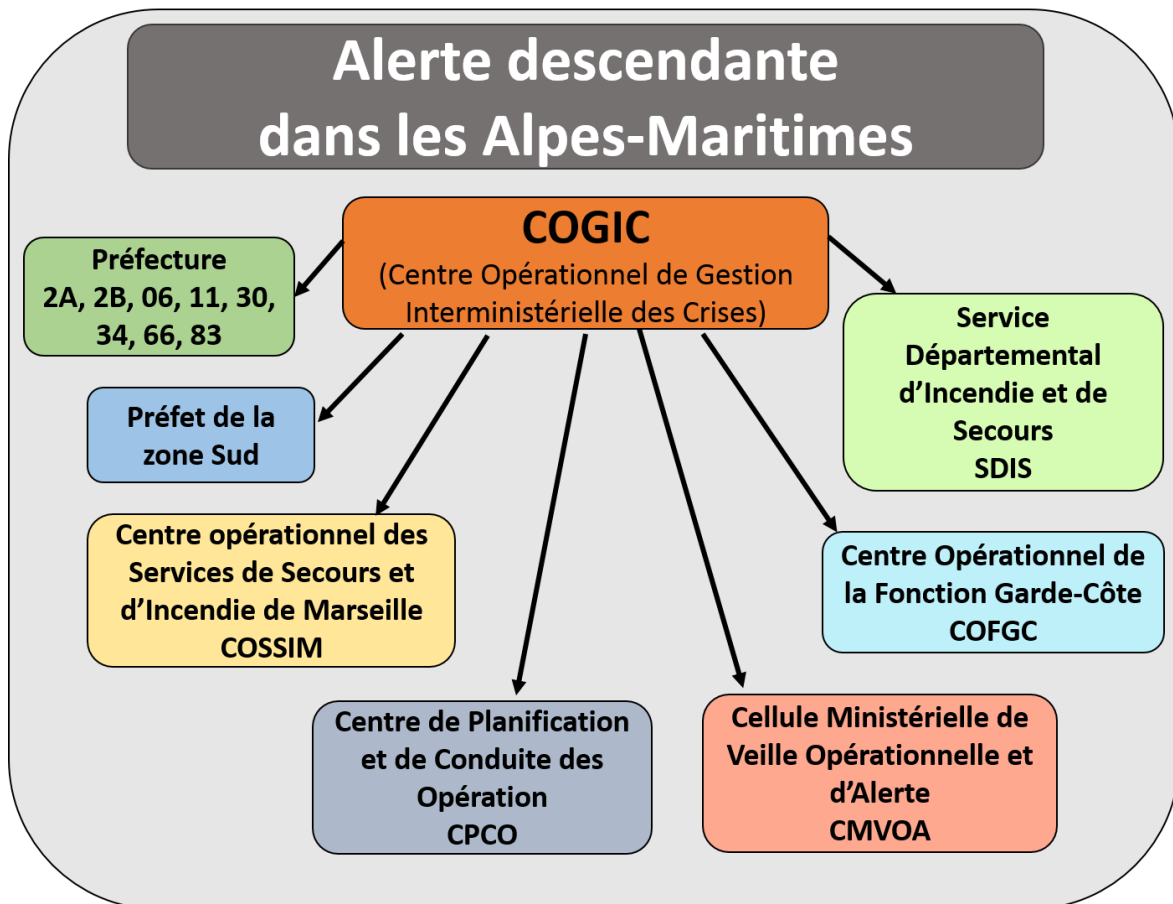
Alerte descendante dans les Alpes-Maritimes

COGIC
(Centre Opérationnel de Gestion Interministérielle des Crises)

Préfecture
2A, 2B, 06, 11, 30, 34, 66, 83

Service Départemental d'Incendie et de Secours
SDIS

Préfet de la zone Sud

Centre opérationnel des Services de Secours et d'Incendie de Marseille
COSSIM

Centre Opérationnel de la Fonction Garde-Côte
COFGC

Centre de Planification et de Conduite des Opération
CPCO

Cellule Ministérielle de Veille Opérationnelle et d'Alerte
CMVOA